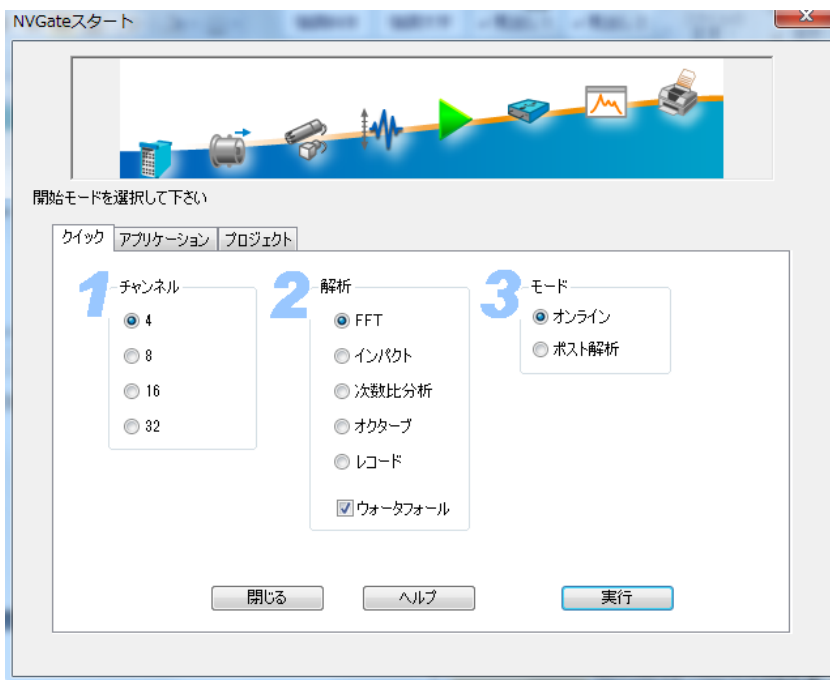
NVGateスタート

開始モードを選択して下さい

クイック | アプリケーション | プロジェクト

1 チャンネル
4
8
16
32

2 解析
FFT
インパクト
次数比分析
オクターブ
レコード
ウォータフォール

3 モード
オンライン
ポスト解析

閉じる
ヘルプ
実行